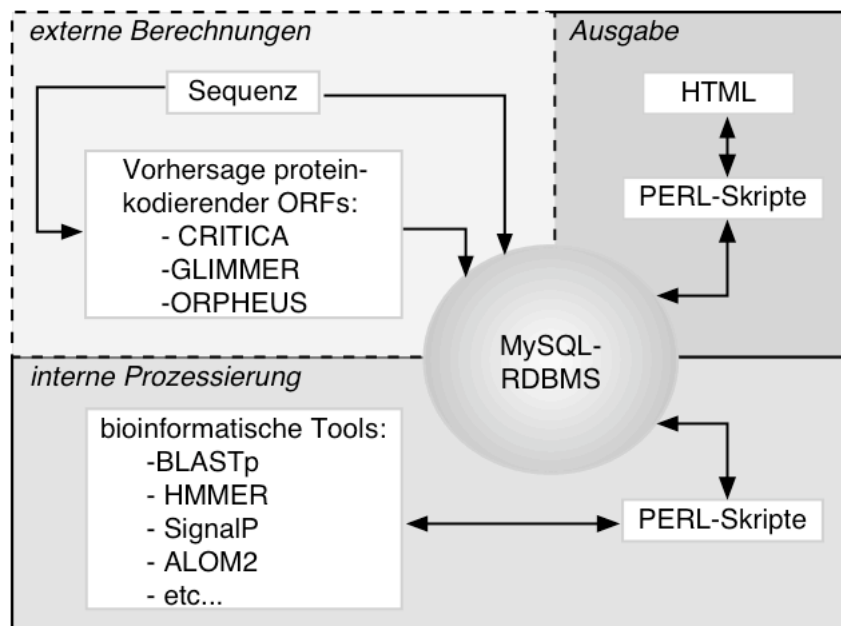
externe Berechnungen

Sequenz

Vorhersage protein-kodierender ORFs:
- CRITICA
-GLIMMER
-ORPHEUS

Ausgabe

HTML

PERL-Skripte

MySQL-RDBMS

interne Prozessierung

bioinformatische Tools:
-BLASTp
- HMMER
- SignalP
- ALOM2
- etc...

PERL-Skripte